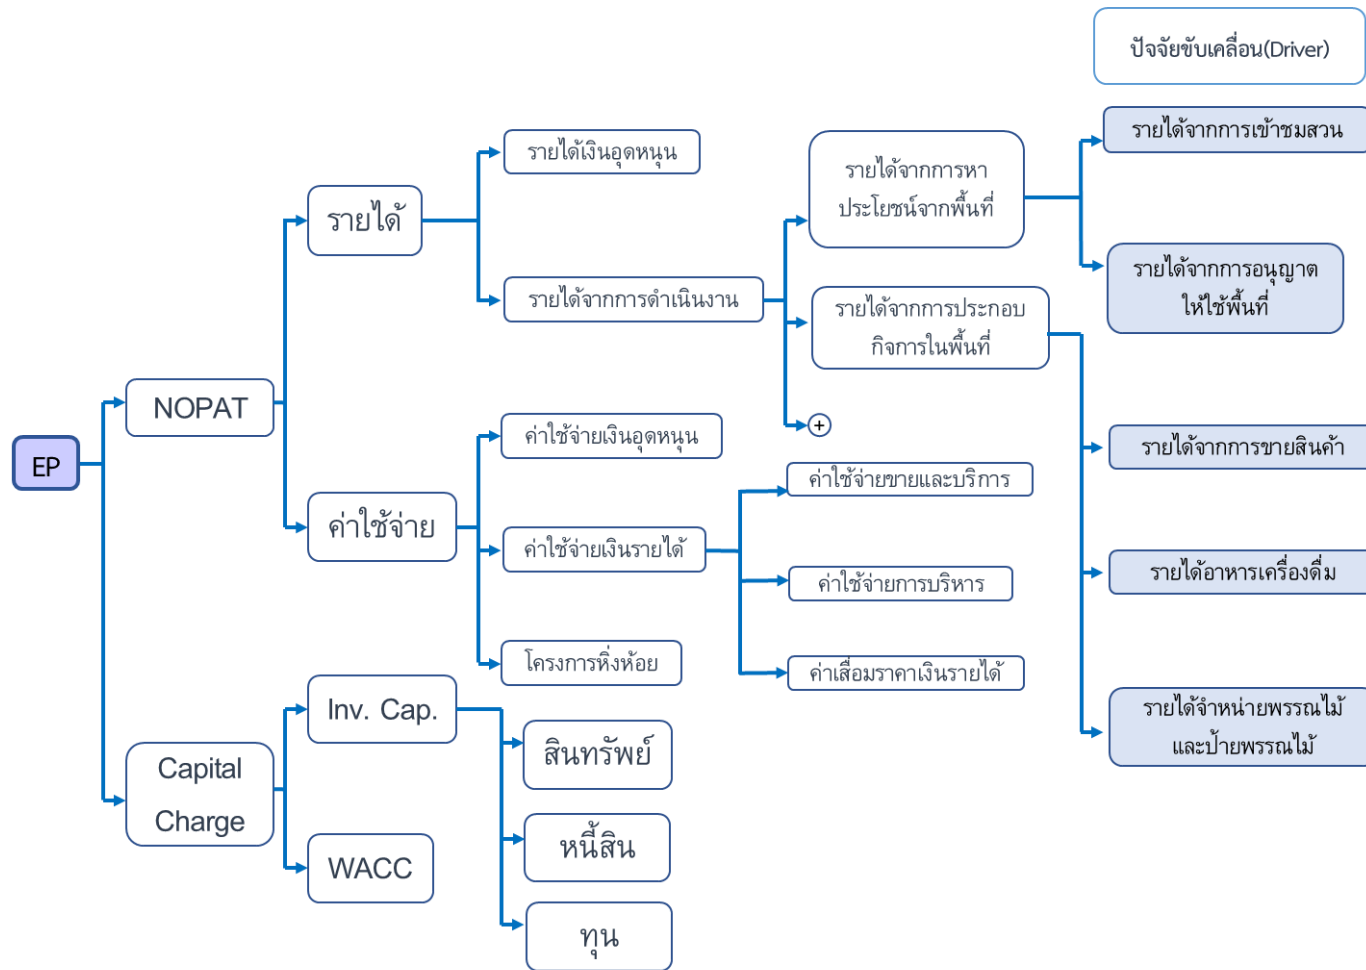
ปัจจัยขับเคลื่อน(Driver)

EP

NOPAT

รายได้

รายได้เงินอุดหนุน

รายได้จากการดำเนินงาน

รายได้จากการหาประโยชน์จากพื้นที่

รายได้จากการประกอบกิจการในพื้นที่

รายได้จากการเข้าชมสวน

รายได้จากการอนุญาตให้ใช้พื้นที่

รายได้จากการขายสินค้า

รายได้อาหารเครื่องดื่ม

รายได้จำหน่ายพรรณไม้และป้ายพรรณไม้

ค่าใช้จ่าย

ค่าใช้จ่ายเงินอุดหนุน

ค่าใช้จ่ายเงินรายได้

โครงการหิ่งห้อย

ค่าใช้จ่ายขายและบริการ

ค่าใช้จ่ายการบริหาร

ค่าเสื่อมราคาเงินรายได้

Capital Charge

Inv. Cap.

WACC

สินทรัพย์

หนี้สิน

ทุน